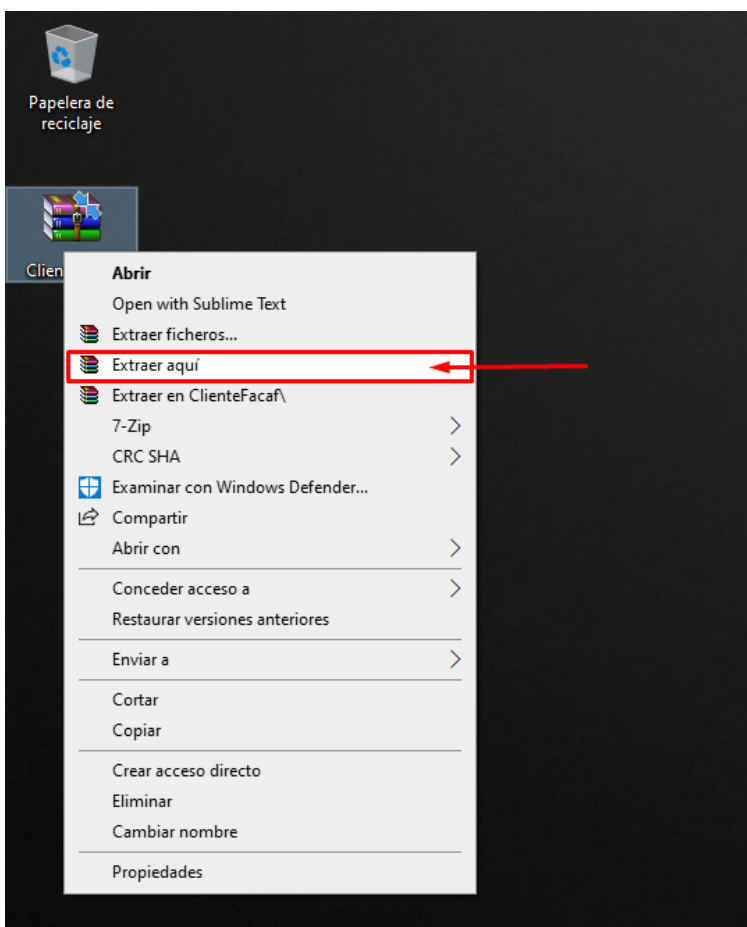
Papelera de reciclaje

Clien

Abrir
Open with Sublime Text
Extraer ficheros...
Extraer aquí
Extraer en ClienteFacaf\
7-Zip
CRC SHA
Examinar con Windows Defender...
Compartir
Abrir con

Conceder acceso a
Restaurar versiones anteriores

Enviar a

Cortar
Copiar

Crear acceso directo
Eliminar
Cambiar nombre

Propiedades